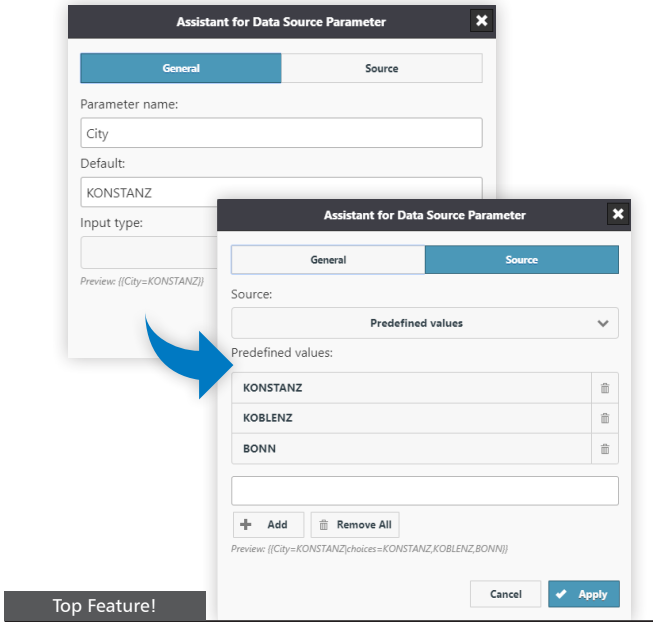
Assistant for Data Source Parameter

General

Source

Parameter name:

City

Default:

KONSTANZ

Input type:

Preview: {{City=KONSTANZ}}

Assistant for Data Source Parameter

General

Source

Source:

Predefined values

Predefined values:

KONSTANZ

KOBLENZ

BONN

Add

Remove All

Preview: {{City=KONSTANZ|choices=KONSTANZ,KOBLENZ,BONN}}

Cancel

Apply

Top Feature!